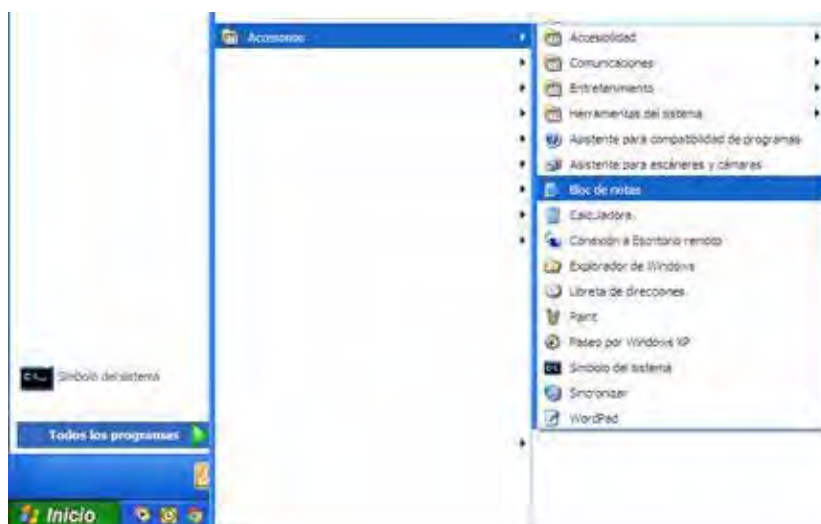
Accesorios
Accesibilidad
Comunicaciones
Entretenimiento
Herramientas del sistema
Asistente para compatibilidad de programas
Asistente para escáneres y cámaras
Bloc de notas
Calculadora
Conexión a Escritorio remoto
Explorador de Windows
Libreta de direcciones
Paint
Paseo por Windows XP
Símbolo del sistema
Sincronizar
WordPad

Símbolo del sistema

Todos los programas

Inicio